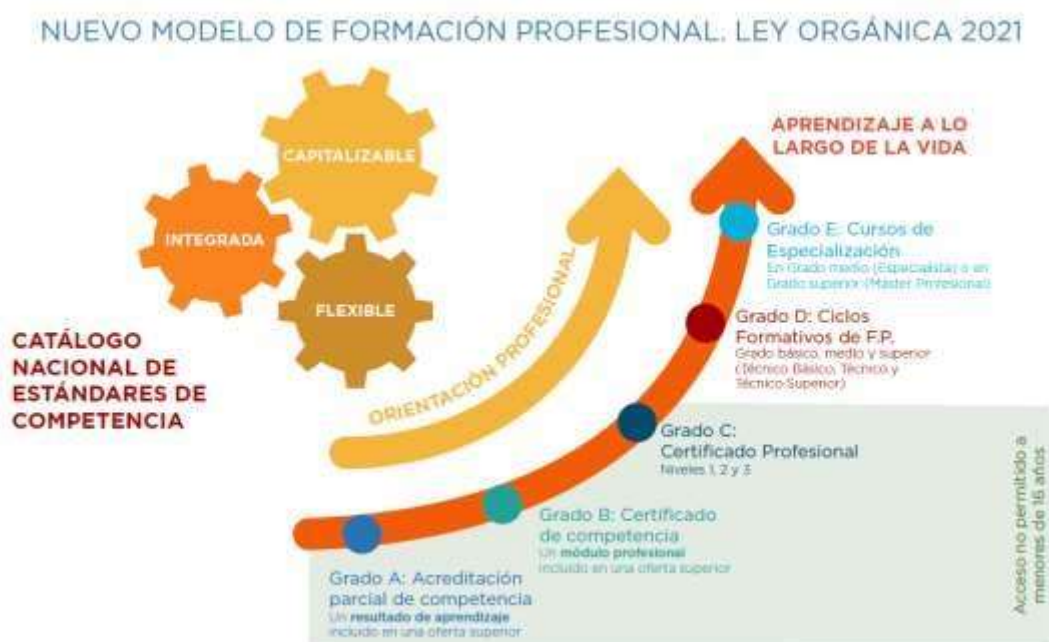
NUEVO MODELO DE FORMACIÓN PROFESIONAL. LEY ORGÁNICA 2021

CAPITALIZABLE

INTEGRADA

FLEXIBLE

CATÁLOGO NACIONAL DE ESTÁNDARES DE COMPETENCIA

ORIENTACIÓN PROFESIONAL

APRENDIZAJE A LO LARGO DE LA VIDA

Grado E. Cursos de Especialización
En Grado medio (Especialista) o en Grado superior (Máster Profesional)

Grado D: Ciclos Formativos de F.P.
Grado básico, medio y superior (Técnico Básico, Técnico y Técnico Superior)

Grado C: Certificado Profesional
Niveles 1, 2 y 3

Grado B: Certificado de competencia
Un módulo profesional incluido en una oferta superior

Grado A: Acreditación parcial de competencia
Un resultado de aprendizaje incluido en una oferta superior

Acceso no permitido a menores de 16 años